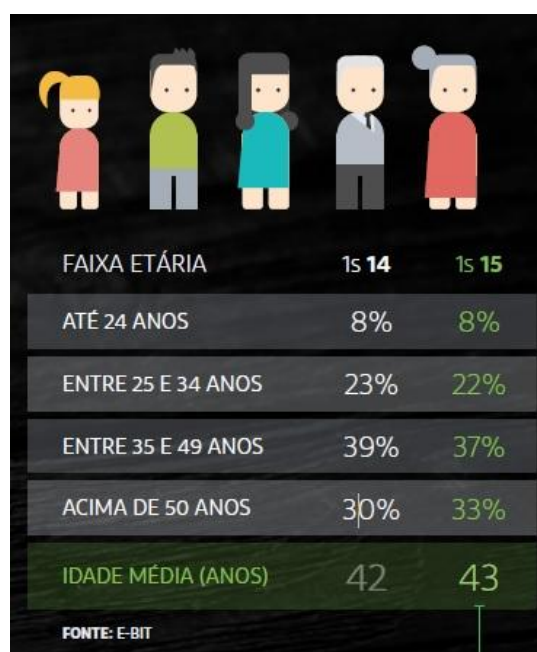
| FAIXA ETÁRIA | 1s **14** | 1s **15** |
|---|---|---|
| ATÉ 24 ANOS | 8% | 8% |
| ENTRE 25 E 34 ANOS | 23% | 22% |
| ENTRE 35 E 49 ANOS | 39% | 37% |
| ACIMA DE 50 ANOS | 30% | 33% |
| IDADE MÉDIA (ANOS) | 42 | 43 |

FONTE: E-BIT